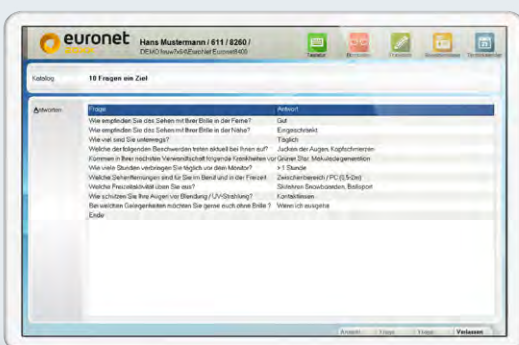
euronet

Hans Mustermann / 611 / 8260 /
DEMO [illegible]

Katalog | 10 Fragen ein Ziel

Antworten

| Frage | Antwort |
|---|---|
| Wie empfinden Sie das Sehen mit Ihrer Brille in der Ferne? | Gut |
| Wie empfinden Sie das Sehen mit Ihrer Brille in der Nähe? | Eingeschränkt |
| Wie viel sind Sie unterwegs? | Täglich |
| Welche der folgenden Beschwerden treten aktuell bei Ihnen auf? | Jucken der Augen, Kopfschmerzen |
| Kommen in Ihrer nächsten Verwandtschaft folgende Krankheiten vor | Grüner Star, Makuladegeneration |
| Wie viele Stunden verbringen Sie täglich vor dem Monitor? | > 1 Stunde |
| Welche Sehentfernungen sind für Sie im Beruf und in der Freizeit | Zwischenbereich / PC (0,5-2m) |
| Welche Freizeitaktivität üben Sie aus? | Skifahren Snowboarden, Bootsport |
| Wie schützen Sie Ihre Augen vor Blendung / UV-Strahlung? | Kontaktlinsen |
| Bei welchen Gelegenheiten möchten Sie gerne auch ohne Brille? | Wenn ich ausgehe |
| Ende | |

Zurück | Frage | Frage | Verlassen